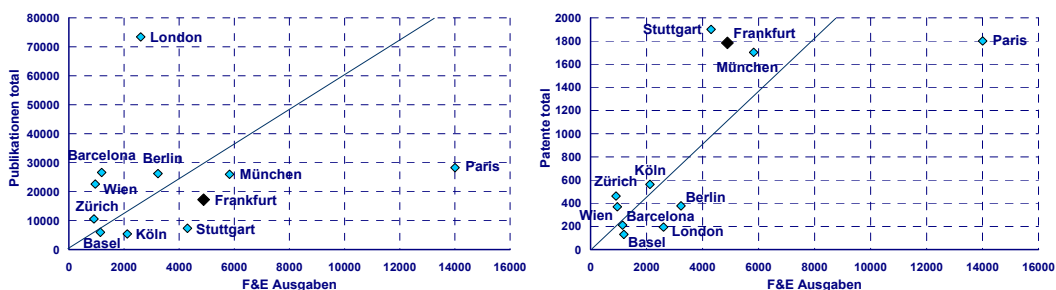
80000
70000
60000
50000
40000
30000
20000
10000
0

Publikationen total

London
Barcelona
Berlin
Wien
München
Paris
Zürich
Frankfurt
Stuttgart
Basel
Köln

0 2000 4000 6000 8000 10000 12000 14000 16000
F&E Ausgaben

2000
1800
1600
1400
1200
1000
800
600
400
200
0

Patente total

Stuttgart
Frankfurt
München
Paris
Köln
Zürich
Berlin
Wien
Barcelona
London
Basel

0 2000 4000 6000 8000 10000 12000 14000 16000
F&E Ausgaben